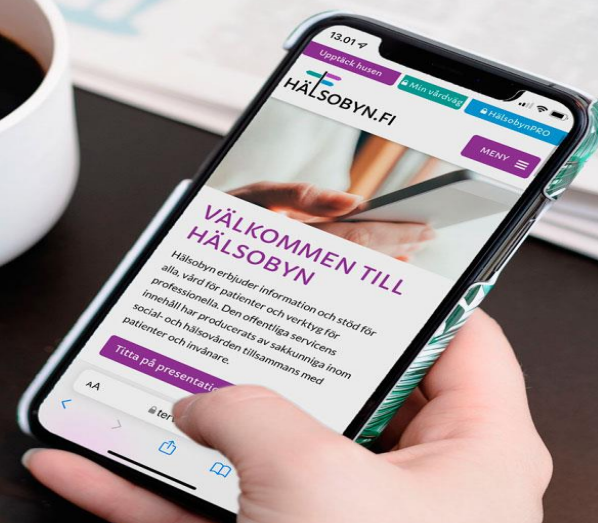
13.01

Upptäck husen

Min vårdväg

HälsobynPRO

HÄLSOBYN.FI

MENY

VÄLKOMMEN TILL HÄLSOBYN

Hälsobyn erbjuder information och stöd för alla, vård för patienter och verktyg för professionella. Den offentliga servicens innehåll har producerats av sakkunniga inom social- och hälsovården tillsammans med patienter och invånare.

Titta på presentatio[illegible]

AA

ter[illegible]